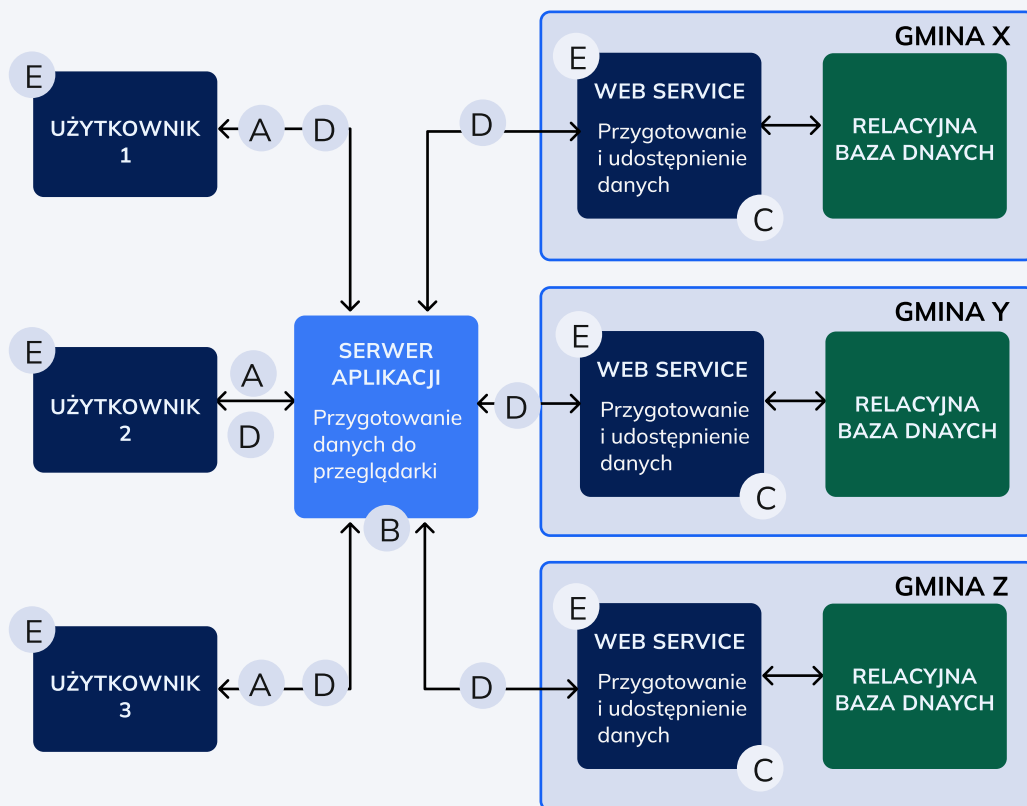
E
UŻYTKOWNIK 1
A
D

D

GMINA X
E
WEB SERVICE
Przygotowanie i udostępnienie danych
C
RELACYJNA BAZA DNAYCH

E
UŻYTKOWNIK 2
A
D

SERWER APLIKACJI
Przygotowanie danych do przeglądarki
B

D

GMINA Y
E
WEB SERVICE
Przygotowanie i udostępnienie danych
C
RELACYJNA BAZA DNAYCH

E
UŻYTKOWNIK 3
A
D

D

GMINA Z
E
WEB SERVICE
Przygotowanie i udostępnienie danych
C
RELACYJNA BAZA DNAYCH